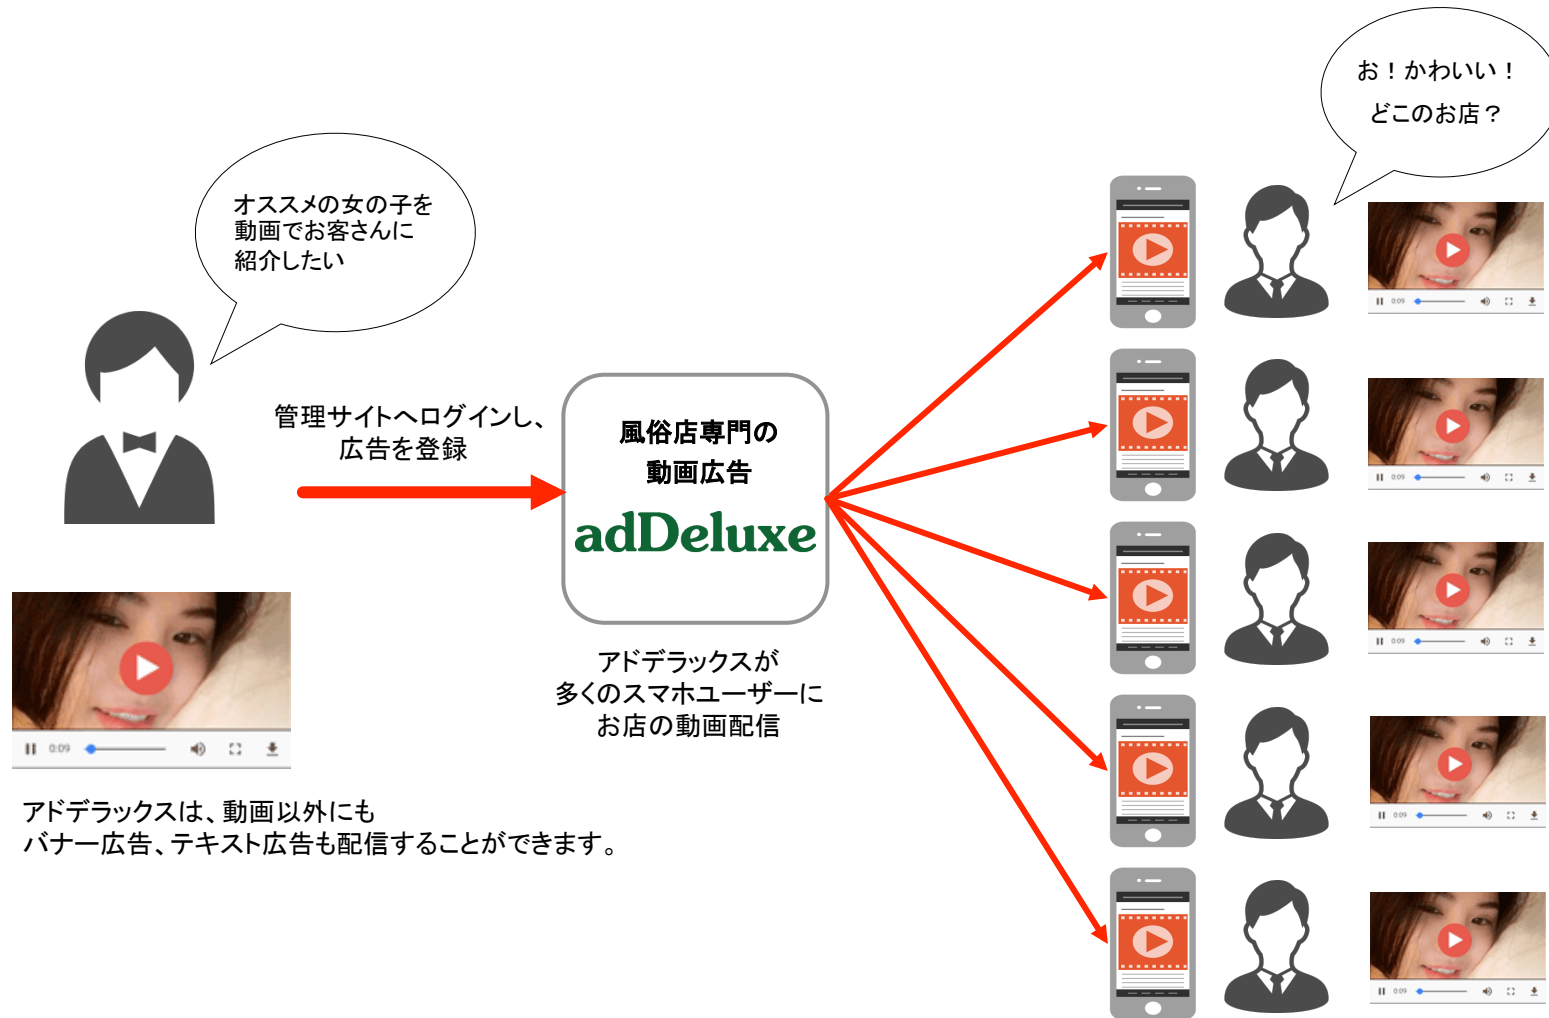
オススメの女の子を
動画でお客さんに
紹介したい

管理サイトへログインし、
広告を登録

0:09

アドデラックスは、動画以外にも
バナー広告、テキスト広告も配信することができます。

風俗店専門の
動画広告

adDeluxe

アドデラックスが
多くのスマホユーザーに
お店の動画配信

お！かわいい！
どこのお店？

0:09

0:09

0:09

0:09

0:09